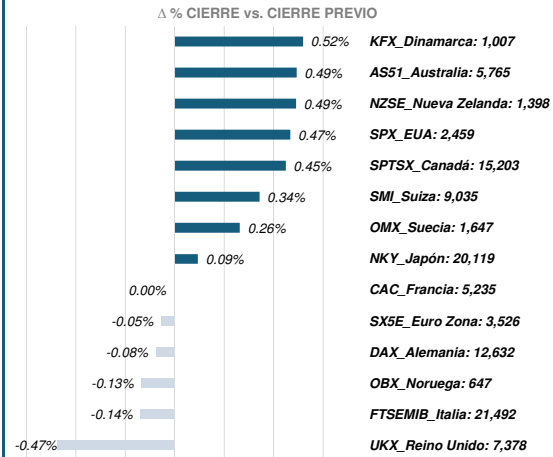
Δ % CIERRE vs. CIERRE PREVIO

0.52% KFX_Dinamarca: 1,007
0.49% AS51_Australia: 5,765
0.49% NZSE_Nueva Zelanda: 1,398
0.47% SPX_EUA: 2,459
0.45% SPTSX_Canadá: 15,203
0.34% SMI_Suiza: 9,035
0.26% OMX_Suecia: 1,647
0.09% NKY_Japón: 20,119
0.00% CAC_Francia: 5,235
-0.05% SX5E_Euro Zona: 3,526
-0.08% DAX_Alemania: 12,632
-0.13% OBX_Noruega: 647
-0.14% FTSEMIB_Italia: 21,492
-0.47% UKX_Reino Unido: 7,378